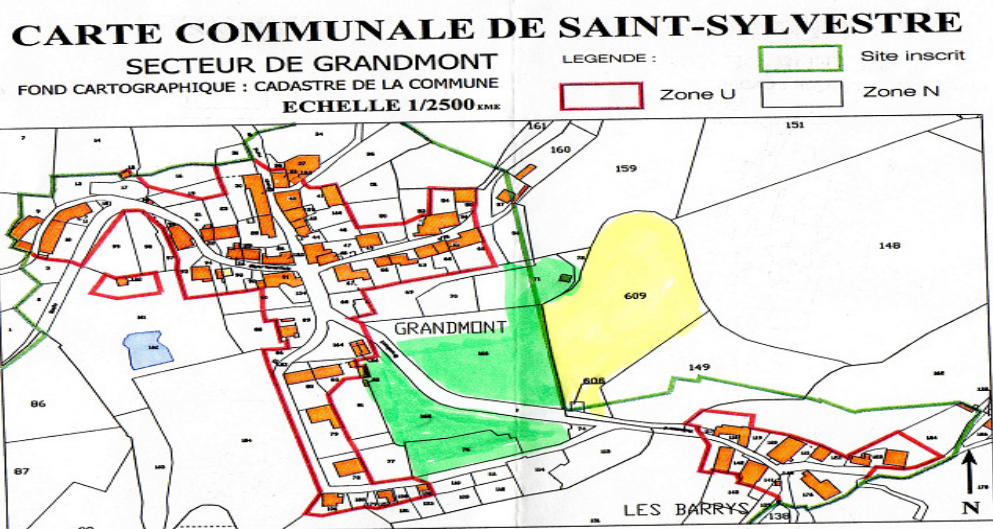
CARTE COMMUNALE DE SAINT-SYLVESTRE

SECTEUR DE GRANDMONT

FOND CARTOGRAPHIQUE : CADASTRE DE LA COMMUNE

ECHELLE 1/2500 ème

LEGENDE :

Site inscrit

Zone U

Zone N

161
151
160
159
148
609
149
608
86
87
138
GRANDMONT
LES BARRYS
N